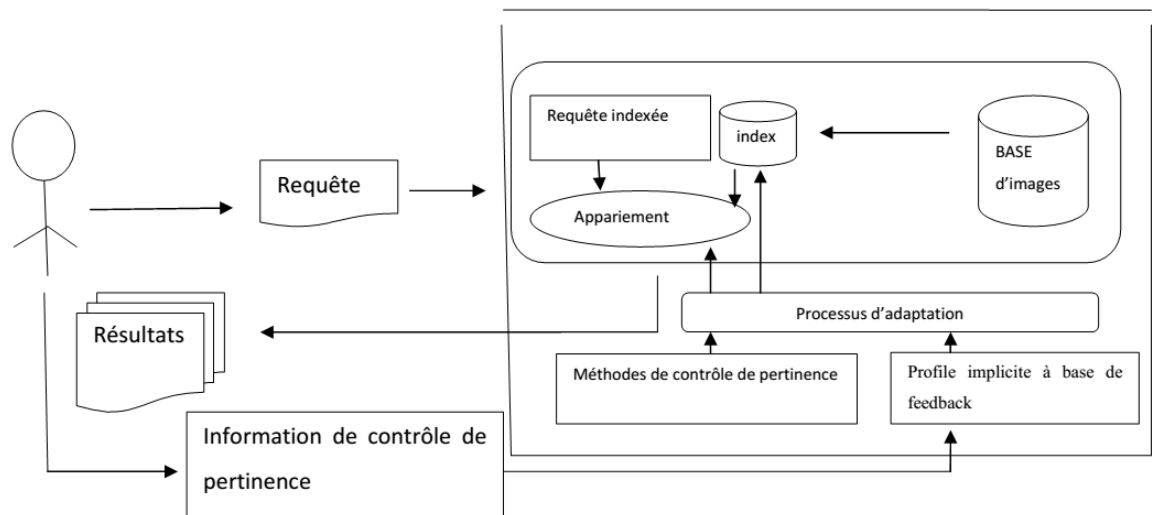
Requête indexée

index

BASE d'images

Requête

Appariement

Résultats

Processus d'adaptation

Méthodes de contrôle de pertinence

Profile implicite à base de feedback

Information de contrôle de pertinence